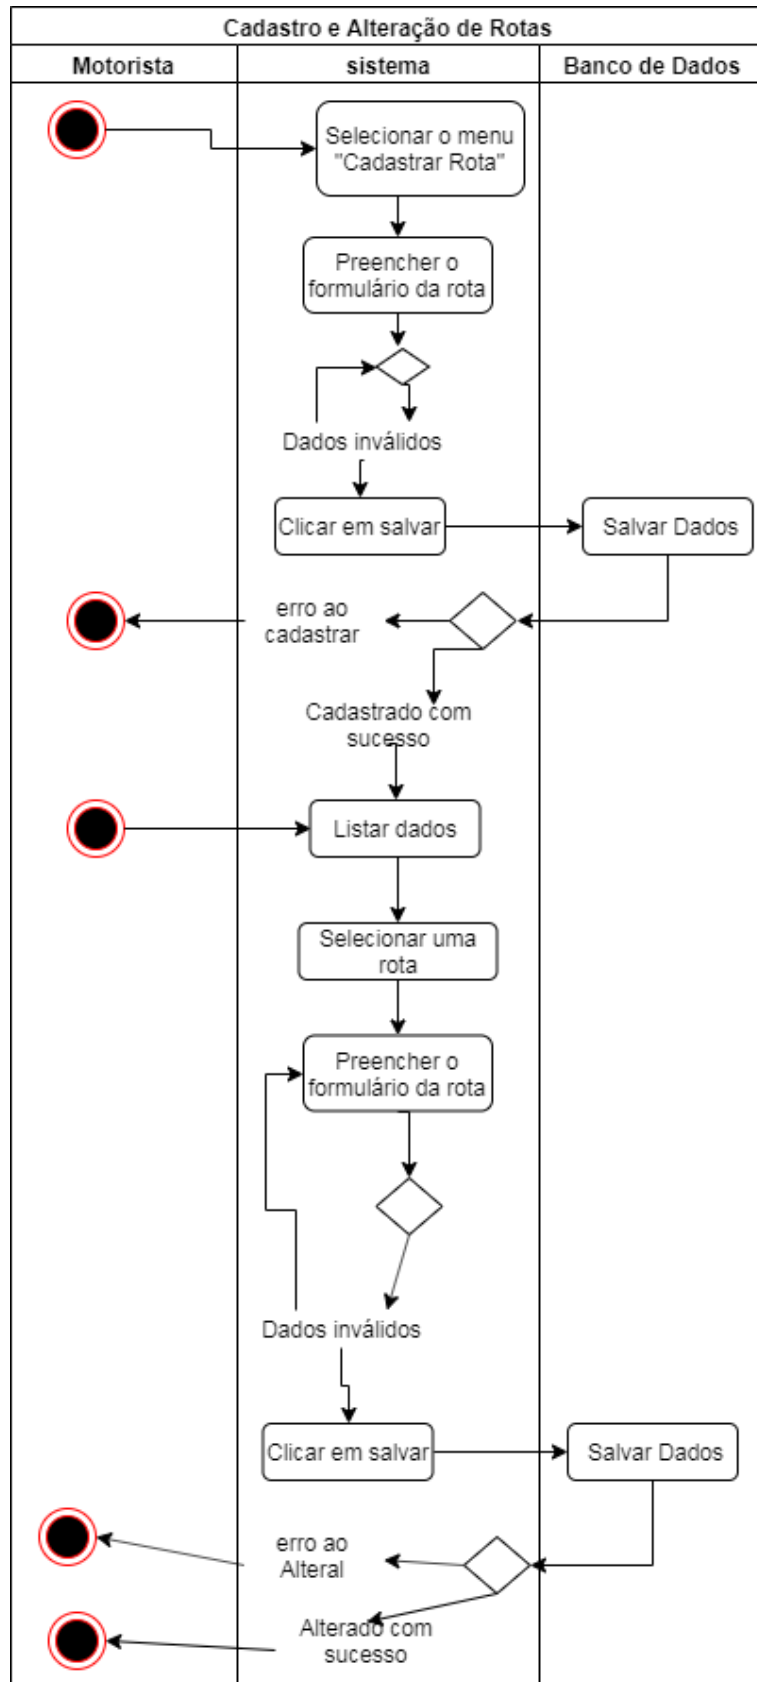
Cadastro e Alteração de Rotas

| Motorista | sistema | Banco de Dados |
|---|---|---|

Selecionar o menu "Cadastrar Rota"

Preencher o formulário da rota

Dados inválidos

Clicar em salvar

Salvar Dados

erro ao cadastrar

Cadastrado com sucesso

Listar dados

Selecionar uma rota

Preencher o formulário da rota

Dados inválidos

Clicar em salvar

Salvar Dados

erro ao Alteral

Alterado com sucesso